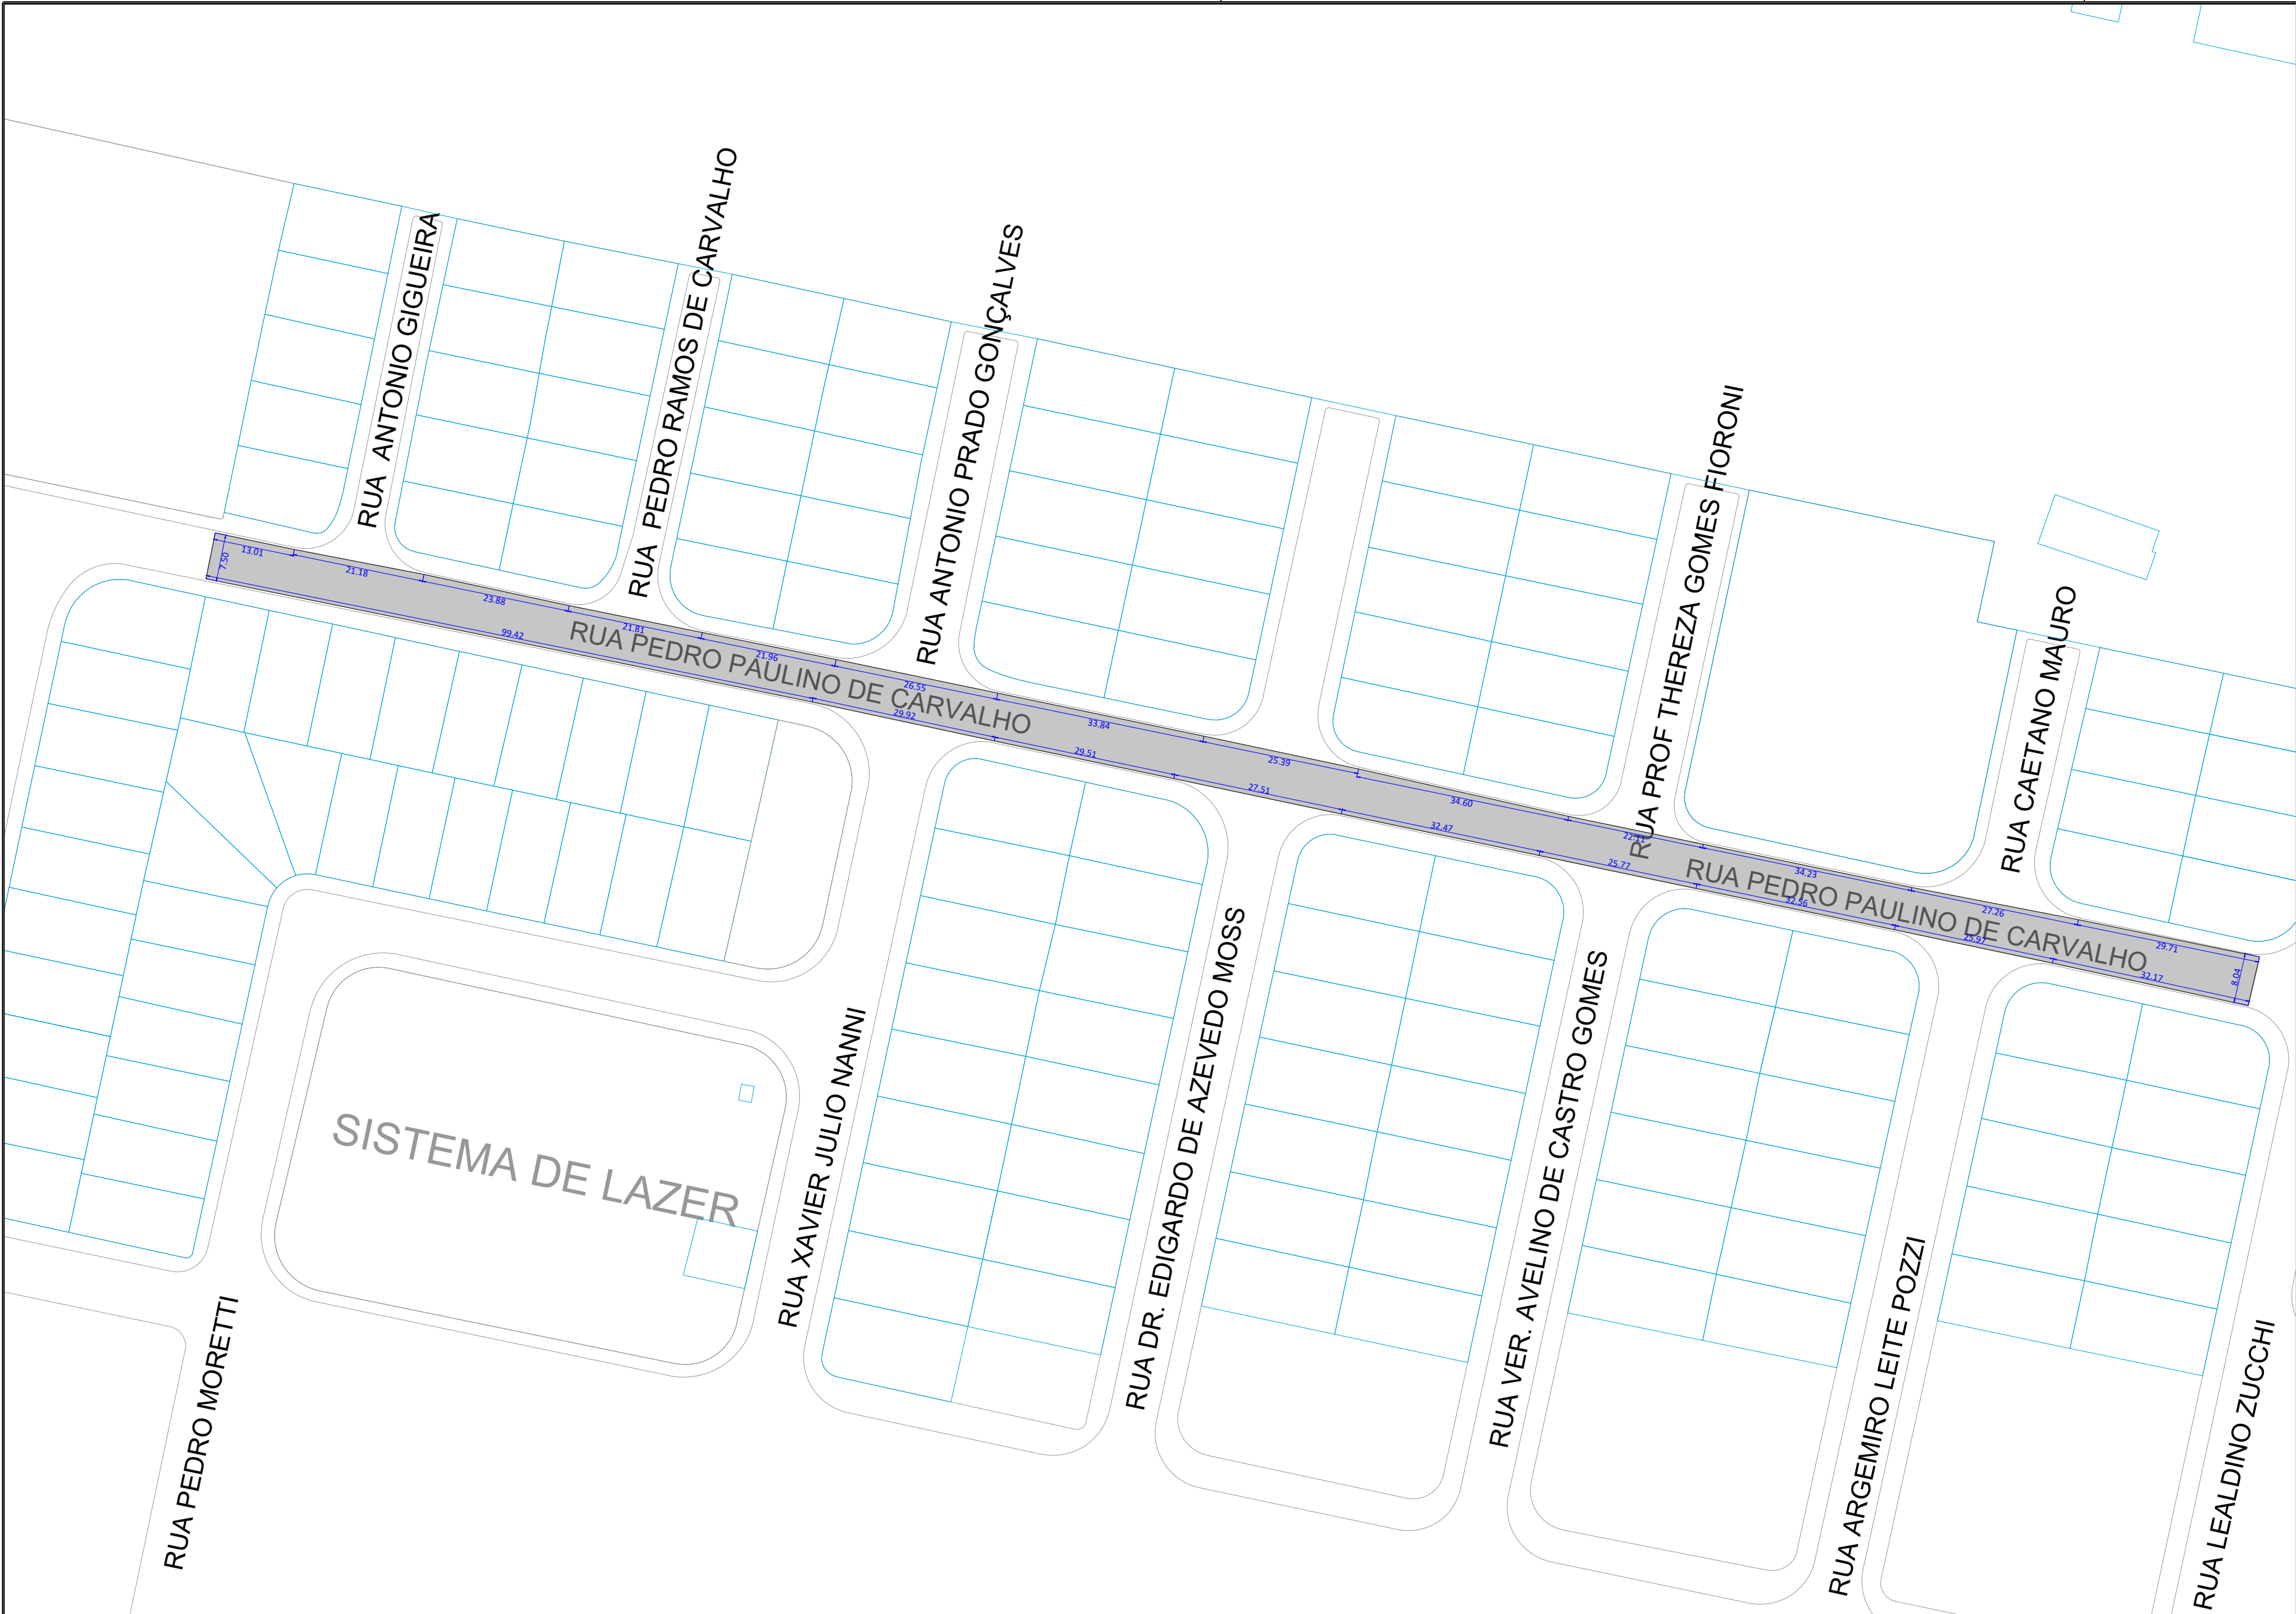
RUA ANTONIO GIGUEIRA

RUA PEDRO RAMOS DE CARVALHO

RUA ANTONIO PRADO GONÇALVES

RUA PROF THEREZA GOMES FIORONI

RUA CAETANO MAURO

7.50
13.01
21.18
23.88
21.81
21.96
26.55
33.84
25.39
34.60
22.11
34.23
27.26
29.71
8.04
99.42
29.92
29.51
27.51
32.47
25.77
32.56
25.97
32.17

RUA PEDRO PAULINO DE CARVALHO

RUA PEDRO PAULINO DE CARVALHO

SISTEMA DE LAZER

RUA XAVIER JULIO NANNI

RUA DR. EDIGARDO DE AZEVEDO MOSS

RUA VER. AVELINO DE CASTRO GOMES

RUA ARGEMIRO LEITE POZZI

RUA LEALDINO ZUCCHI

RUA PEDRO MORETTI